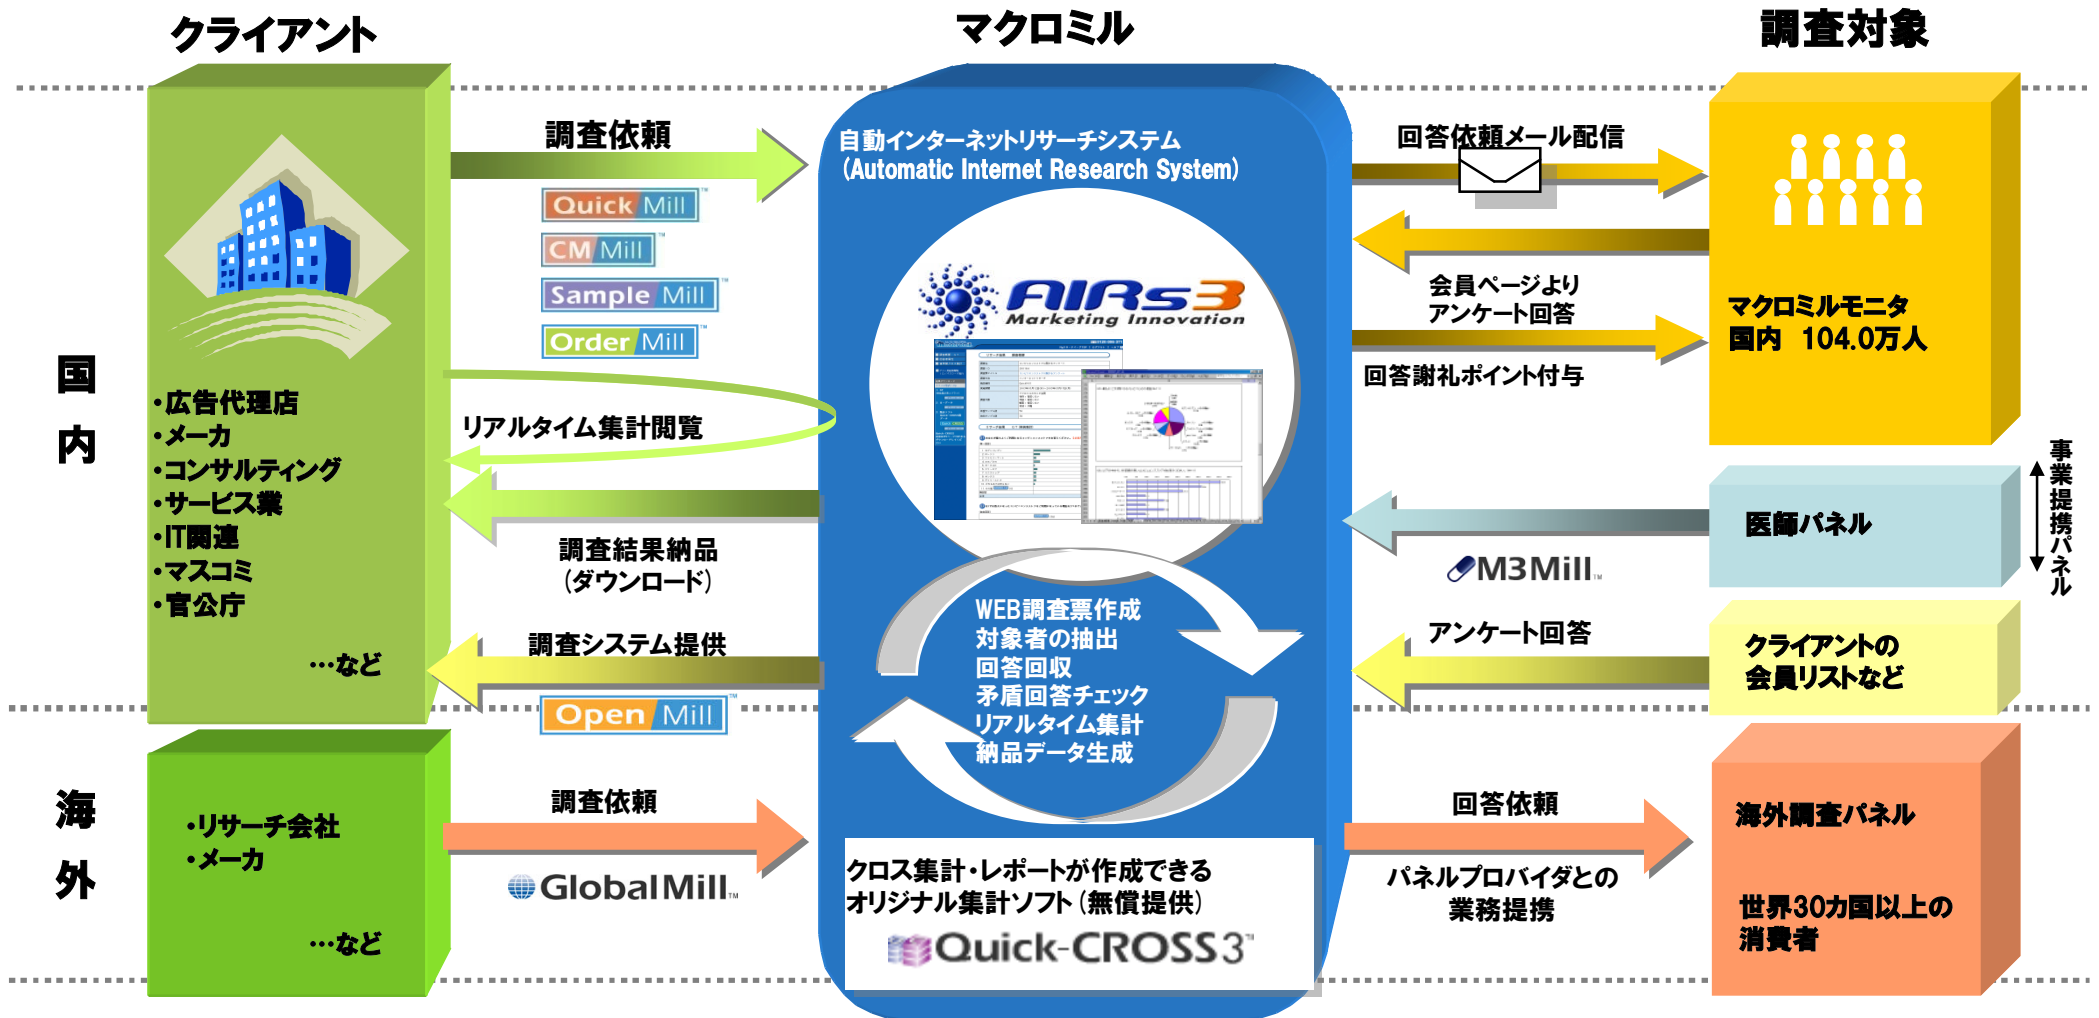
クライアント

マクロミル

調査対象

国内

・広告代理店
・メーカ
・コンサルティング
・サービス業
・IT関連
・マスコミ
・官公庁

…など

調査依頼

Quick Mill

CM Mill

Sample Mill

Order Mill

リアルタイム集計閲覧

調査結果納品
（ダウンロード）

調査システム提供

Open Mill

自動インターネットリサーチシステム
（Automatic Internet Research System）

AIRs3
Marketing Innovation

WEB調査票作成
対象者の抽出
回答回収
矛盾回答チェック
リアルタイム集計
納品データ生成

回答依頼メール配信

会員ページより
アンケート回答

回答謝礼ポイント付与

マクロミルモニタ
国内　104.0万人

医師パネル

M3Mill

事業提携パネル

アンケート回答

クライアントの
会員リストなど

海外

・リサーチ会社
・メーカ

…など

調査依頼

GlobalMill

クロス集計・レポートが作成できる
オリジナル集計ソフト（無償提供）

Quick-CROSS3

回答依頼

パネルプロバイダとの
業務提携

海外調査パネル

世界30カ国以上の
消費者